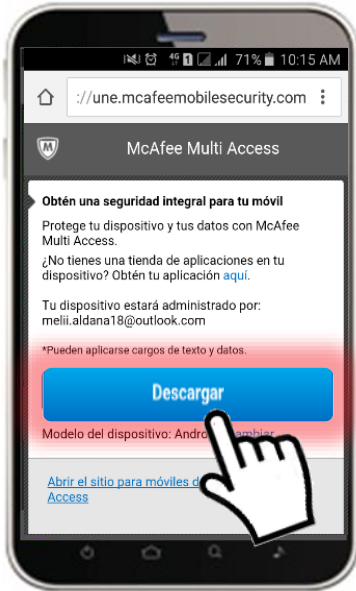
71% 10:15 AM

://une.mcafeemobilesecurity.com

McAfee Multi Access

Obtén una seguridad integral para tu móvil

Protege tu dispositivo y tus datos con McAfee Multi Access.

¿No tienes una tienda de aplicaciones en tu dispositivo? Obtén tu aplicación aquí.

Tu dispositivo estará administrado por: melii.aldana18@outlook.com

*Pueden aplicarse cargos de texto y datos.

Descargar

Modelo del dispositivo: Andro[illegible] Cambiar

Abrir el sitio para móviles d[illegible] Access